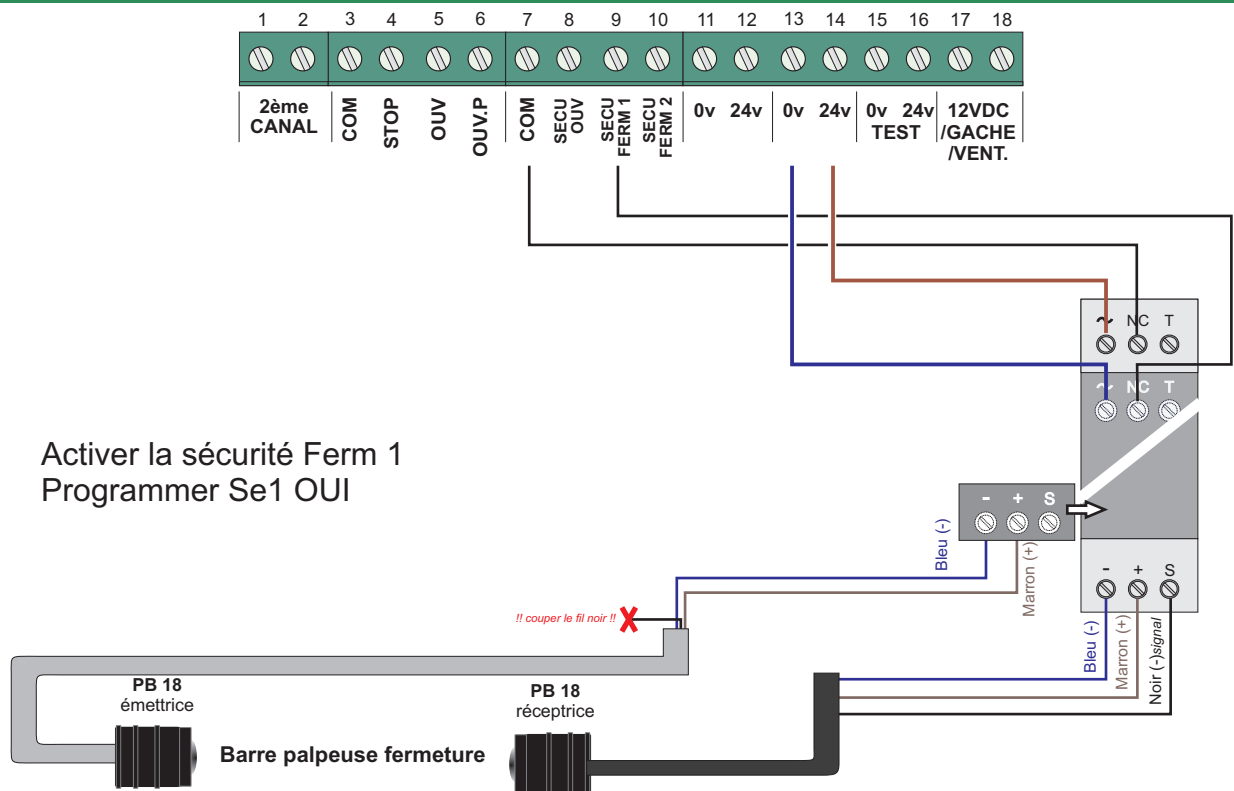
1 2 3 4 5 6 7 8 9 10 11 12 13 14 15 16 17 18

2ème CANAL
COM
STOP
OUV
OUV.P
COM
SECU OUV
SECU FERM 1
SECU FERM 2
0v 24v
0v 24v
0v 24v TEST
12VDC /GACHE /VENT.

~ NC T
~ NC T

Activer la sécurité Ferm 1
Programmer Se1 OUI

- + S
Bleu (-)
Marron (+)

!! couper le fil noir !!

- + S
Bleu (-)
Marron (+)
Noir (-)signal

PB 18
émettrice

PB 18
réceptrice

Barre palpeuse fermeture